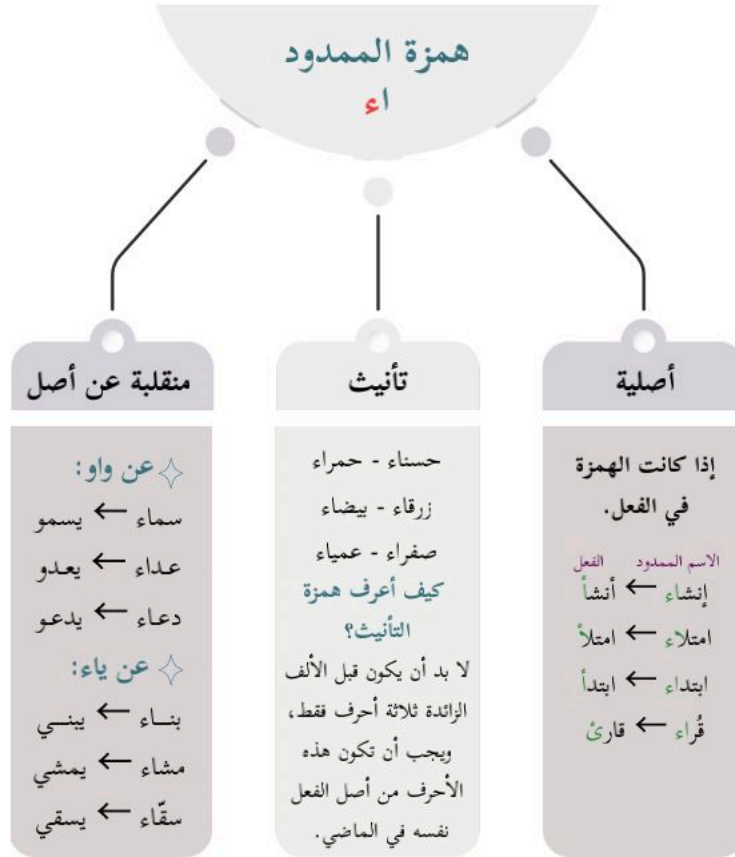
همزة الممدود
اء

أصلية

إذا كانت الهمزة في الفعل.

الاسم الممدود الفعل

إنشاء ← أنشأ

امتلاء ← امتلأ

ابتداء ← ابتدأ

قُرَّاء ← قارئ

تأنيث

حسناء - حمراء

زرقاء - بيضاء

صفراء - عمياء

كيف أعرف همزة التأنيث؟

لا بد أن يكون قبل الألف الزائدة ثلاثة أحرف فقط، ويجب أن تكون هذه الأحرف من أصل الفعل نفسه في الماضي.

منقلبة عن أصل

عن واو:

سماء ← يسمو

عداء ← يعدو

دعاء ← يدعو

عن ياء:

بناء ← يبني

مشاء ← يمشي

سقّاء ← يسقي